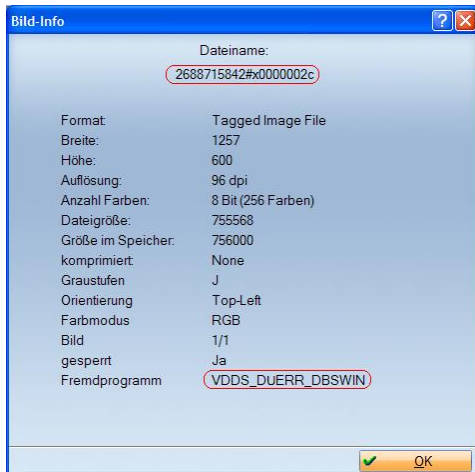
Bild-Info

Dateiname:
2688715842#x0000002c

| | |
|---|---|
| Format: | Tagged Image File |
| Breite: | 1257 |
| Höhe: | 600 |
| Auflösung: | 96 dpi |
| Anzahl Farben: | 8 Bit (256 Farben) |
| Dateigröße: | 755568 |
| Größe im Speicher: | 756000 |
| komprimiert: | None |
| Graustufen | J |
| Orientierung | Top-Left |
| Farbmodus | RGB |
| Bild | 1/1 |
| gesperrt | Ja |
| Fremdprogramm | VDDS_DUERR_DBSWIN |

OK